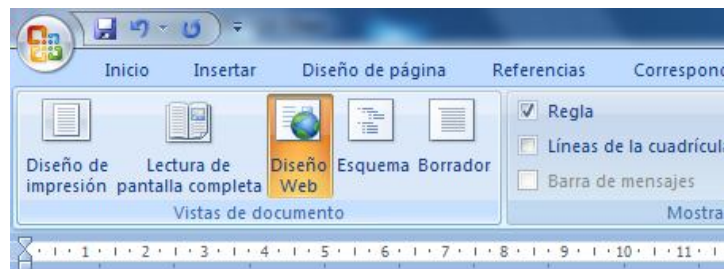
Inicio Insertar Diseño de página Referencias Correspond

Diseño de impresión
Lectura de pantalla completa
Diseño Web
Esquema
Borrador
Vistas de documento

Regla
Líneas de la cuadrícul
Barra de mensajes
Mostra

1 · 2 · 3 · 4 · 5 · 6 · 7 · 8 · 9 · 10 · 11